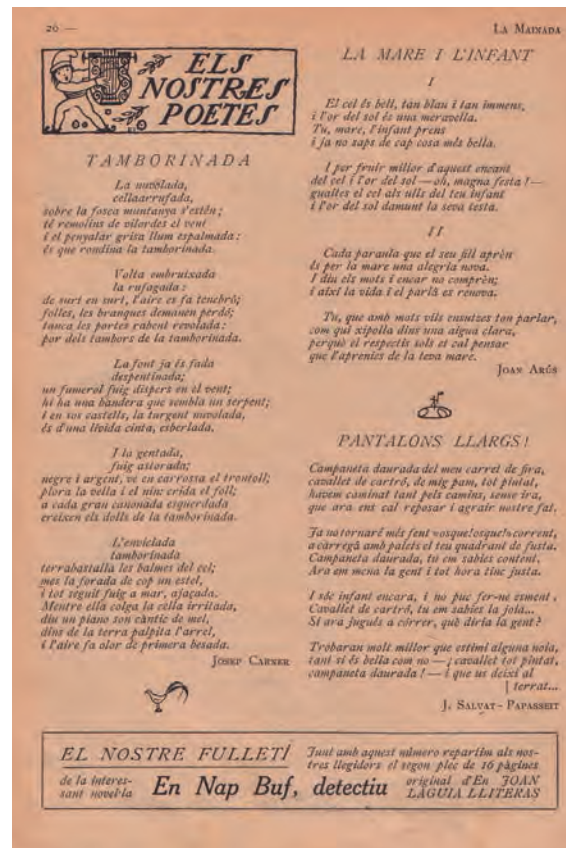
20 —

La Mainada

ELS NOSTRES POETES

TAMBORINADA

La nuvolada,
cellarrufada,
sobre la fosca muntanya s'estén;
té remolins de vilordes el vent
i el penyalar grisa llum espalmada:
és que rondina la tamborinada.

Volta embruixada
la rufagada:
de surt en surt, l'aire es fa tenebrós;
folles, les branques demanen perdó;
tanca les portes rabent revolada:
por dels tambors de la tamborinada.

La font ja és fada
despentinada;
un fumerol fuig dispers en el vent;
hi ha una bandera que sembla un serpent;
i en sos castells, la turgent nuvolada,
és d'una lleida cinta, esberlada.

I la gentada,
fuig astorada;
negre i argent, ve en carrossa el trontoll;
plora la vella i el nin: crida el foll;
a cada gran canonada esquerdada
creixen els dolls de la tamborinada.

L'envitada
tamborinada
terrabastalla les balmes del cel;
mes la forada de cop un estel,
i tot seguit fuig a mar, ajaçada.
Mentre ella colga la cella irritada,
diu un piano son càntic de mel,
dins de la terra palpita l'arrel,
i l'aire fa olor de primera besada.

Josep Carner

LA MARE I L'INFANT

I

El cel és bell, tan blau i tan immens,
i l'or del sol és una meravella.
Tu, mare, l'infant prens
i ja no saps de cap cosa més bella.

I per fruir millor d'aquest encant
del cel i l'or del sol — oh, magna festa! —
guaites el cel als ulls del teu infant
i l'or del sol damunt la seva testa.

II

Cada paraula que el seu fill aprèn
és per la mare una alegria nova.
I diu els mots i encar no comprèn;
i així la vida i el parlà es renova.

Tu, que amb mots vils enutjes ton parlar,
com qui xipolla dins una aigua clara,
perquè el respecte sols et cal pensar
que l'aprenies de la teva mare.

Joan Arús

PANTALONS LLARGS!

Campaneta daurada del meu carrer de fira,
cavallet de cartró, de mig pam, tot pintat,
havem caminat tant pels camins, sense ira,
que ara ens cal reposar i agrair nostre fat.

Ja no tornaré més fent «osque!osque!» corrent,
a carregà amb palets el teu quadrant de fusta.
Campaneta daurada, tu em sabies content.
Ara em mena la gent i tot hora tinc justa.

I sóc infant encara, i no puc fer-ne esment,
Cavallet de cartró, tu em sabies la joia...
Si ara jugués a córrer, què diria la gent?

Trobaran molt millor que estimi alguna noia,
tant si és bella com no — ¡cavallet tot pintat,
campaneta daurada! — i que us deixi al
terrat...

J. Salvat-Papasseit

EL NOSTRE FULLETÍ

Junt amb aquest número repartim als nostres llegidors el segon plec de 16 pàgines

de la interessant novel·la En Nap Buf, detectiu original d'En JOAN LAGUIA LLITERAS